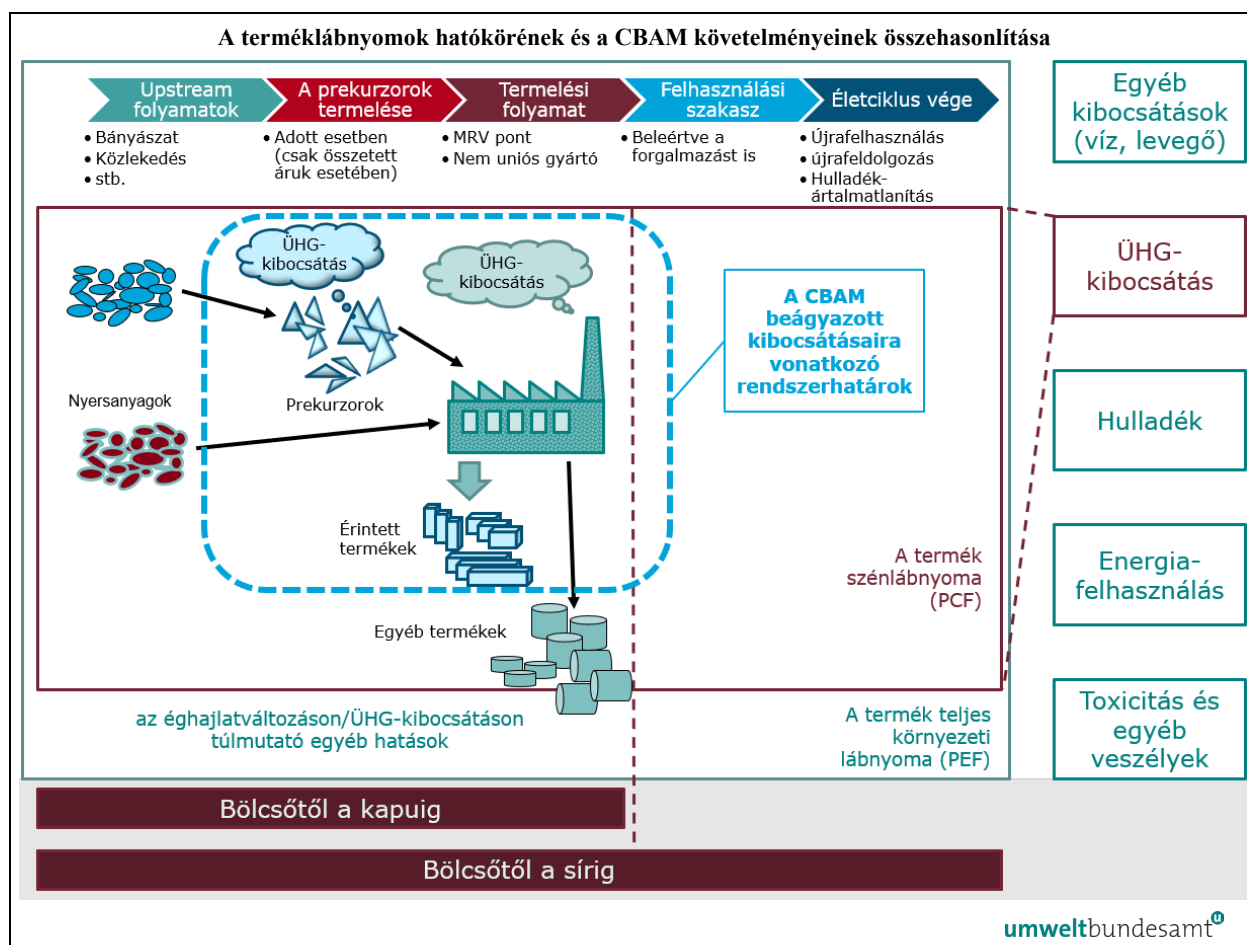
A terméklábnyomok hatókörének és a CBAM követelményeinek összehasonlítása

Upstream folyamatok
• Bányászat
• Közlekedés
• stb.

A prekurzorok termelése
• Adott esetben (csak összetett áruk esetében)

Termelési folyamat
• MRV pont
• Nem uniós gyártó

Felhasználási szakasz
• Beleértve a forgalmazást is

Életciklus vége
• Újrafelhasználás
• újrafeldolgozás
• Hulladék-ártalmatlanítás

Egyéb kibocsátások (víz, levegő)

ÜHG-kibocsátás

ÜHG-kibocsátás

ÜHG-kibocsátás

Nyersanyagok

Prekurzorok

A CBAM beágyazott kibocsátásaira vonatkozó rendszerhatárok

Hulladék

Érintett termékek

A termék szénlábnyoma (PCF)

Energia-felhasználás

Egyéb termékek

az éghajlatváltozáson/ÜHG-kibocsátáson túlmutató egyéb hatások

A termék teljes környezeti lábnyoma (PEF)

Toxicitás és egyéb veszélyek

Bölcsőtől a kapuig

Bölcsőtől a sírig

umweltbundesamt